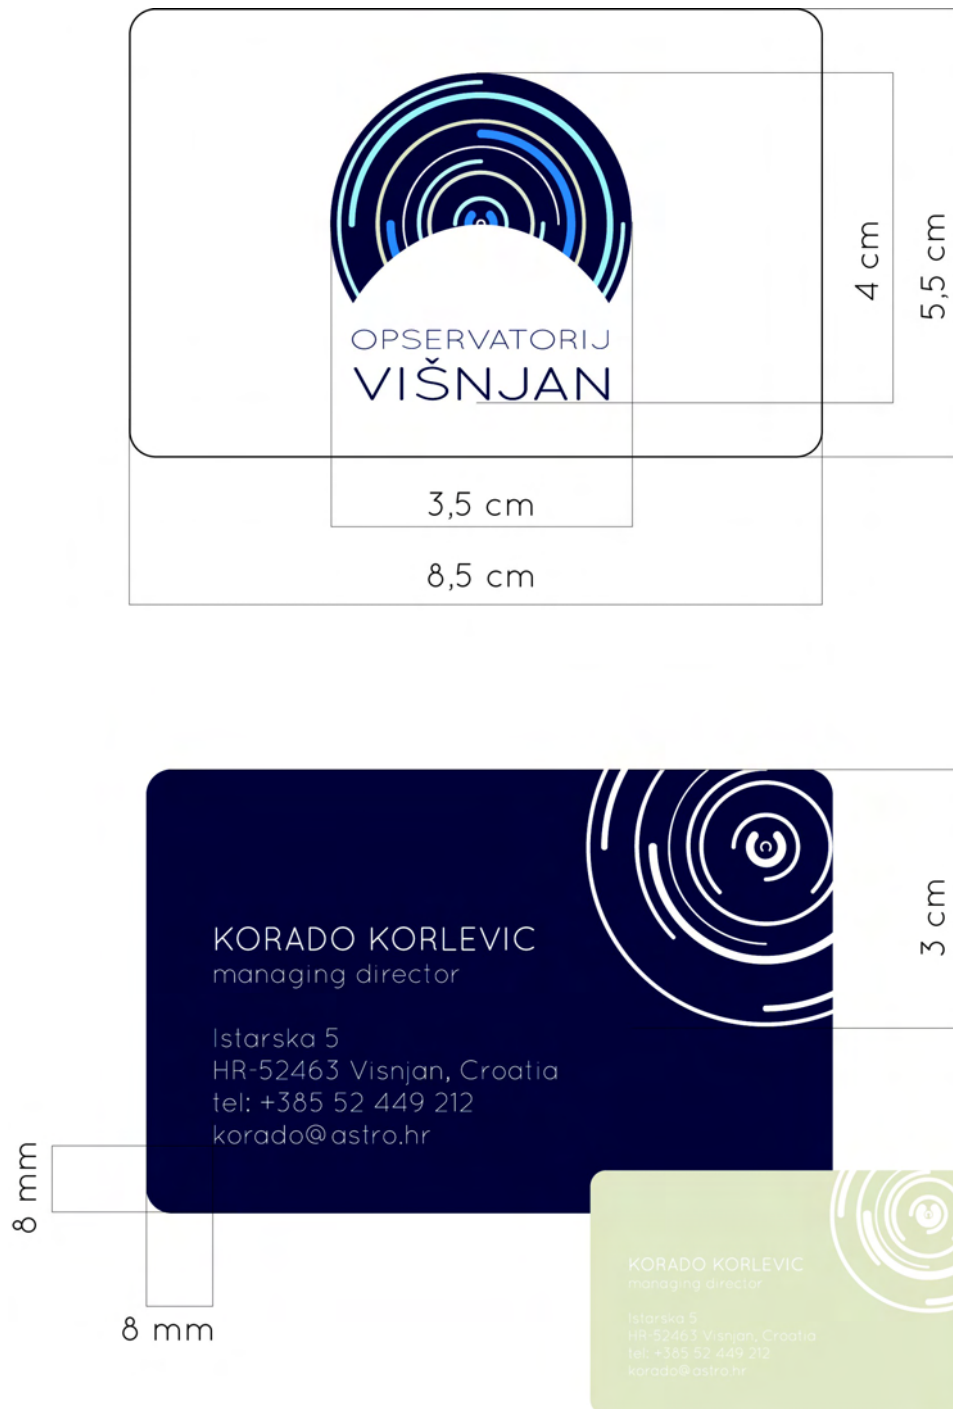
OPSERVATORIJ
VIŠNJAN

4 cm

5,5 cm

3,5 cm

8,5 cm

KORADO KORLEVIC
managing director

Istarska 5
HR-52463 Visnjan, Croatia
tel: +385 52 449 212
korado@astro.hr

3 cm

8 mm

8 mm

KORADO KORLEVIC
managing director

Istarska 5
HR-52463 Visnjan, Croatia
tel: +385 52 449 212
korado@astro.hr